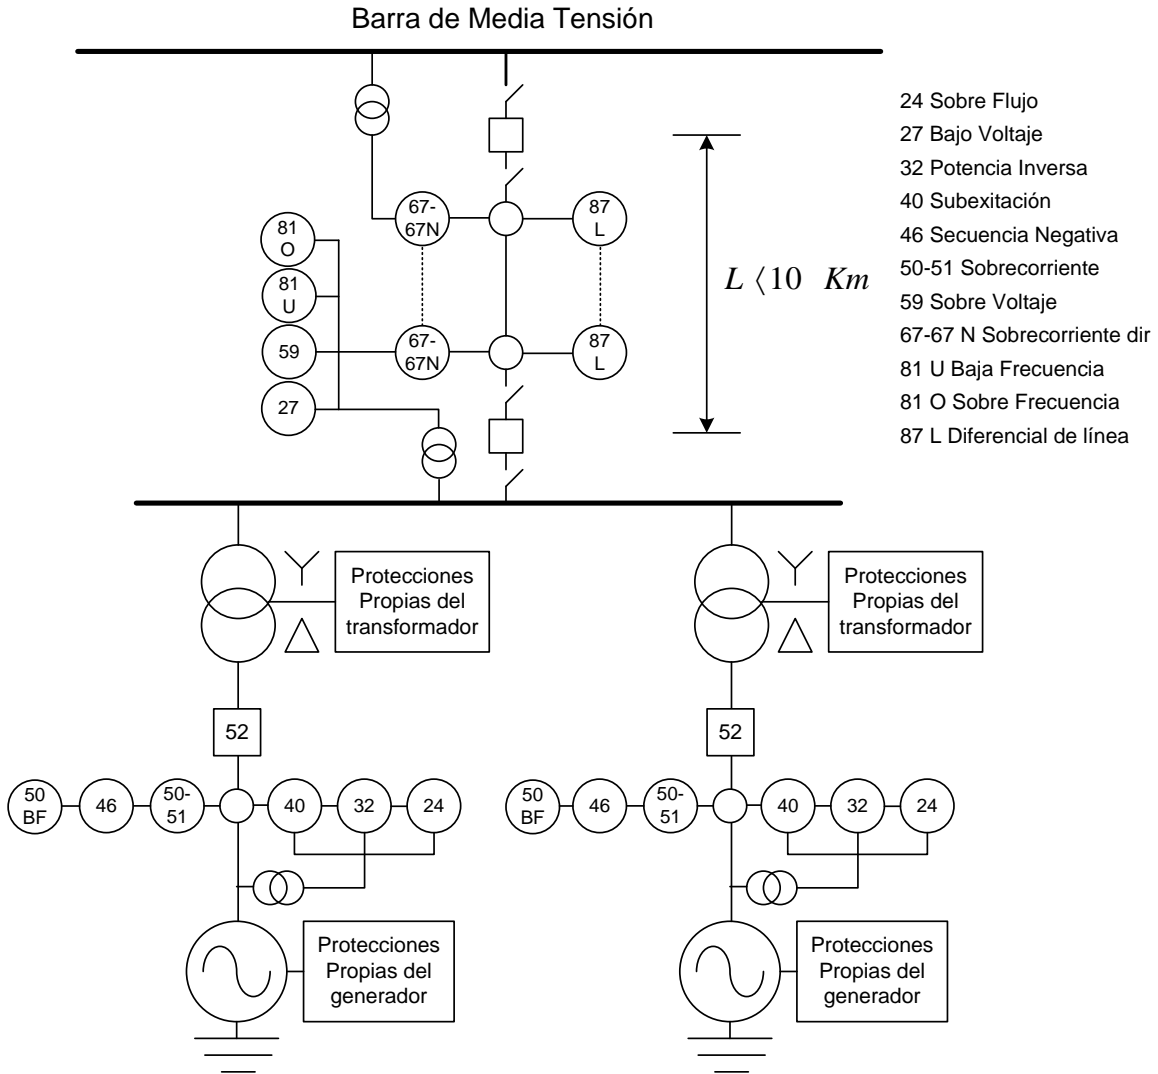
Barra de Media Tensión

24 Sobre Flujo
27 Bajo Voltaje
32 Potencia Inversa
40 Subexitación
46 Secuencia Negativa
50-51 Sobrecorriente
59 Sobre Voltaje
67-67 N Sobrecorriente dir
81 U Baja Frecuencia
81 O Sobre Frecuencia
87 L Diferencial de línea

81 O

81 U

59

27

67-67N

67-67N

87 L

87 L

$L \langle 10 \quad Km$

Protecciones Propias del transformador

Protecciones Propias del transformador

52

52

50 BF

46

50-51

40

32

24

50 BF

46

50-51

40

32

24

Protecciones Propias del generador

Protecciones Propias del generador